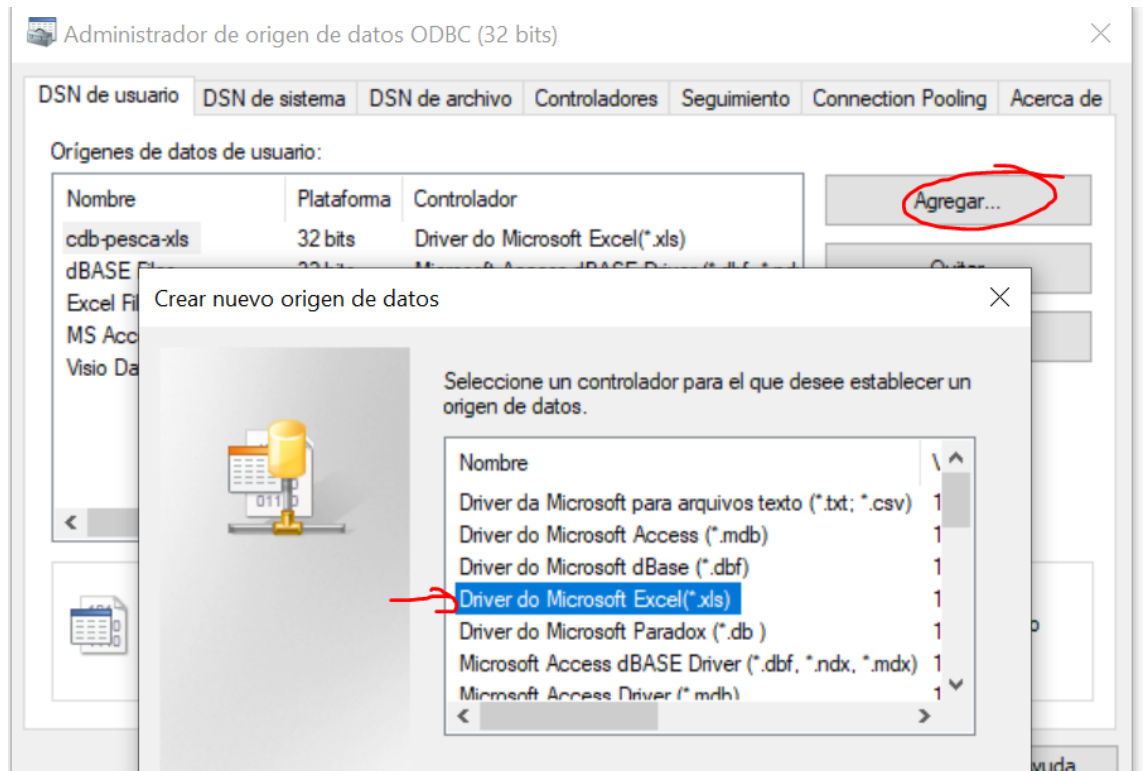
Administrador de origen de datos ODBC (32 bits)

DSN de usuario | DSN de sistema | DSN de archivo | Controladores | Seguimiento | Connection Pooling | Acerca de

Orígenes de datos de usuario:

| Nombre | Plataforma | Controlador |
|---|---|---|
| cdb-pesca-xls | 32 bits | Driver do Microsoft Excel(*.xls) |
| dBASE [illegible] | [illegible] | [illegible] |
| Excel Fi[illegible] | | |
| MS Acc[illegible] | | |
| Visio Da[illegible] | | |

Agregar...

Quitar

Crear nuevo origen de datos

Seleccione un controlador para el que desee establecer un origen de datos.

| Nombre | V |
|---|---|
| Driver da Microsoft para arquivos texto (*.txt; *.csv) | 1 |
| Driver do Microsoft Access (*.mdb) | 1 |
| Driver do Microsoft dBase (*.dbf) | 1 |
| Driver do Microsoft Excel(*.xls) | 1 |
| Driver do Microsoft Paradox (*.db ) | 1 |
| Microsoft Access dBASE Driver (*.dbf, *.ndx, *.mdx) | 1 |
| Microsoft Access Driver (*.mdb) | 1 |

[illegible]yuda